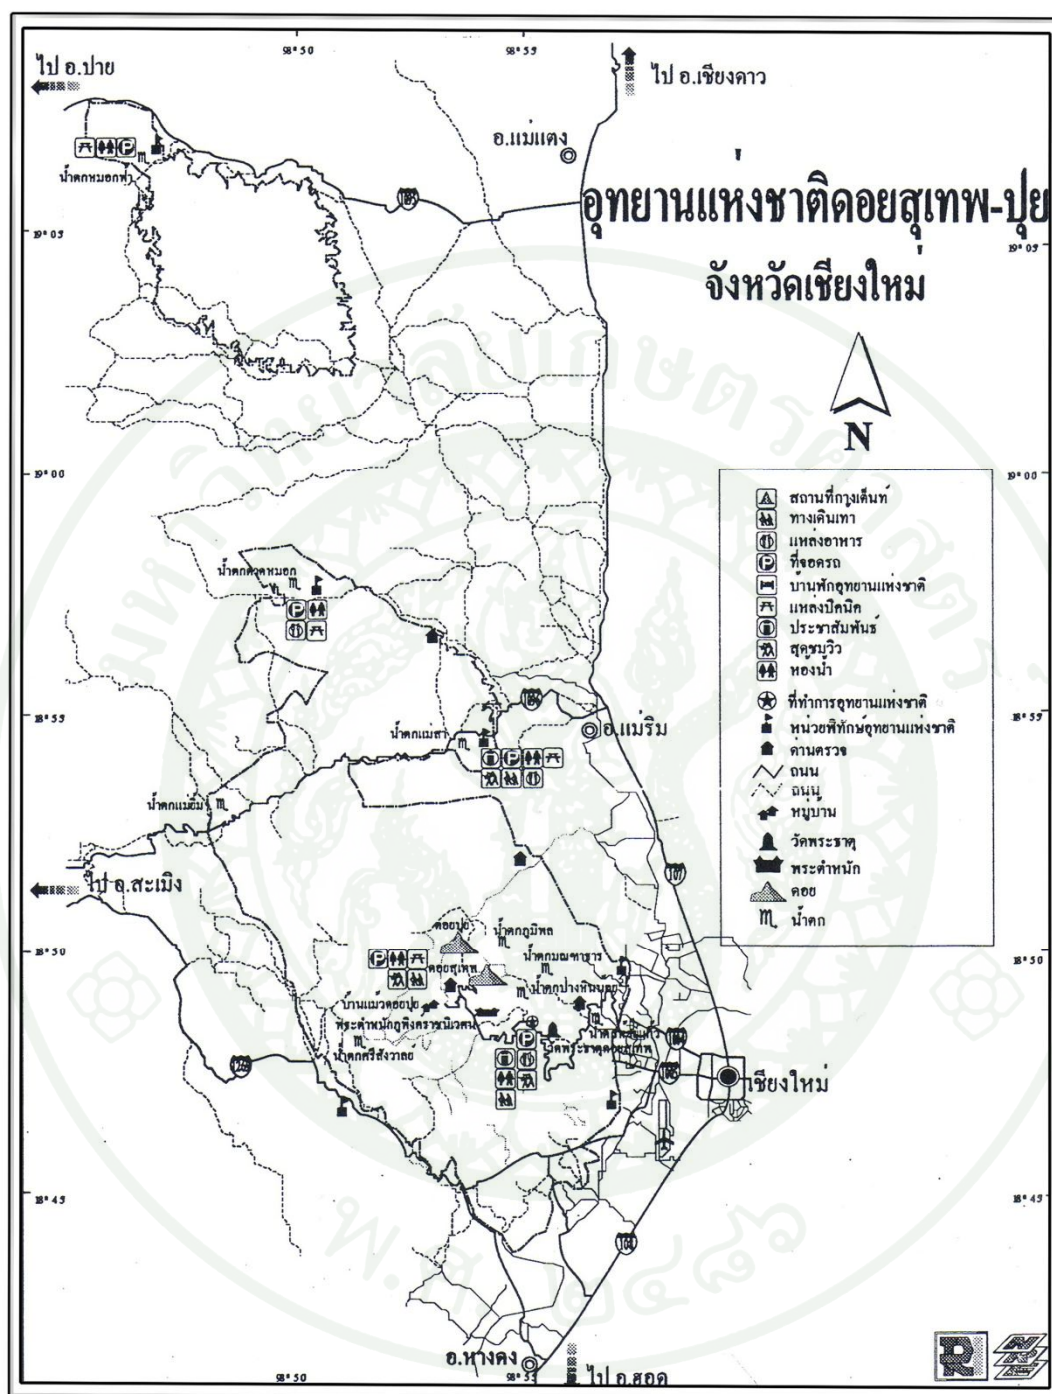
98°50

98°55

ไป อ.ปาย

ไป อ.เชียงดาว

อ.แม่แตง

น้ำตกหมอกฟ้า

107

อุทยานแห่งชาติดอยสุเทพ-ปุย

จังหวัดเชียงใหม่

19°05

19°05

N

19°00

19°00

สถานที่กางเต็นท์
ทางเดินเท้า
แหล่งอาหาร
ที่จอดรถ
บ้านพักอุทยานแห่งชาติ
แหล่งปิกนิก
ประชาสัมพันธ์
จุดชมวิว
ห้องน้ำ
ที่ทำการอุทยานแห่งชาติ
หน่วยพิทักษ์อุทยานแห่งชาติ
ด่านตรวจ
ถนน
ถนน
หมู่บ้าน
วัดพระธาตุ
พระตำหนัก
ดอย
น้ำตก

น้ำตกตาดหมอก

18°55

18°55

อ.แม่ริม

น้ำตกแม่สา

น้ำตกแม่ยิ่ม

ไป อ.สะเมิง

107

18°50

18°50

ดอยปุย

น้ำตกภูมิพล

น้ำตกมณฑาธาร

ดอยสุเทพ

น้ำตกปางหินฝน

บ้านแม้วดอยปุย

พระตำหนักภูพิงคราชนิเวศน์

น้ำตกศรีสังวาลย์

วัดพระธาตุดอยสุเทพ

เชียงใหม่

18°45

18°45

อ.หางดง

ไป อ.ฮอด

98°50

98°55